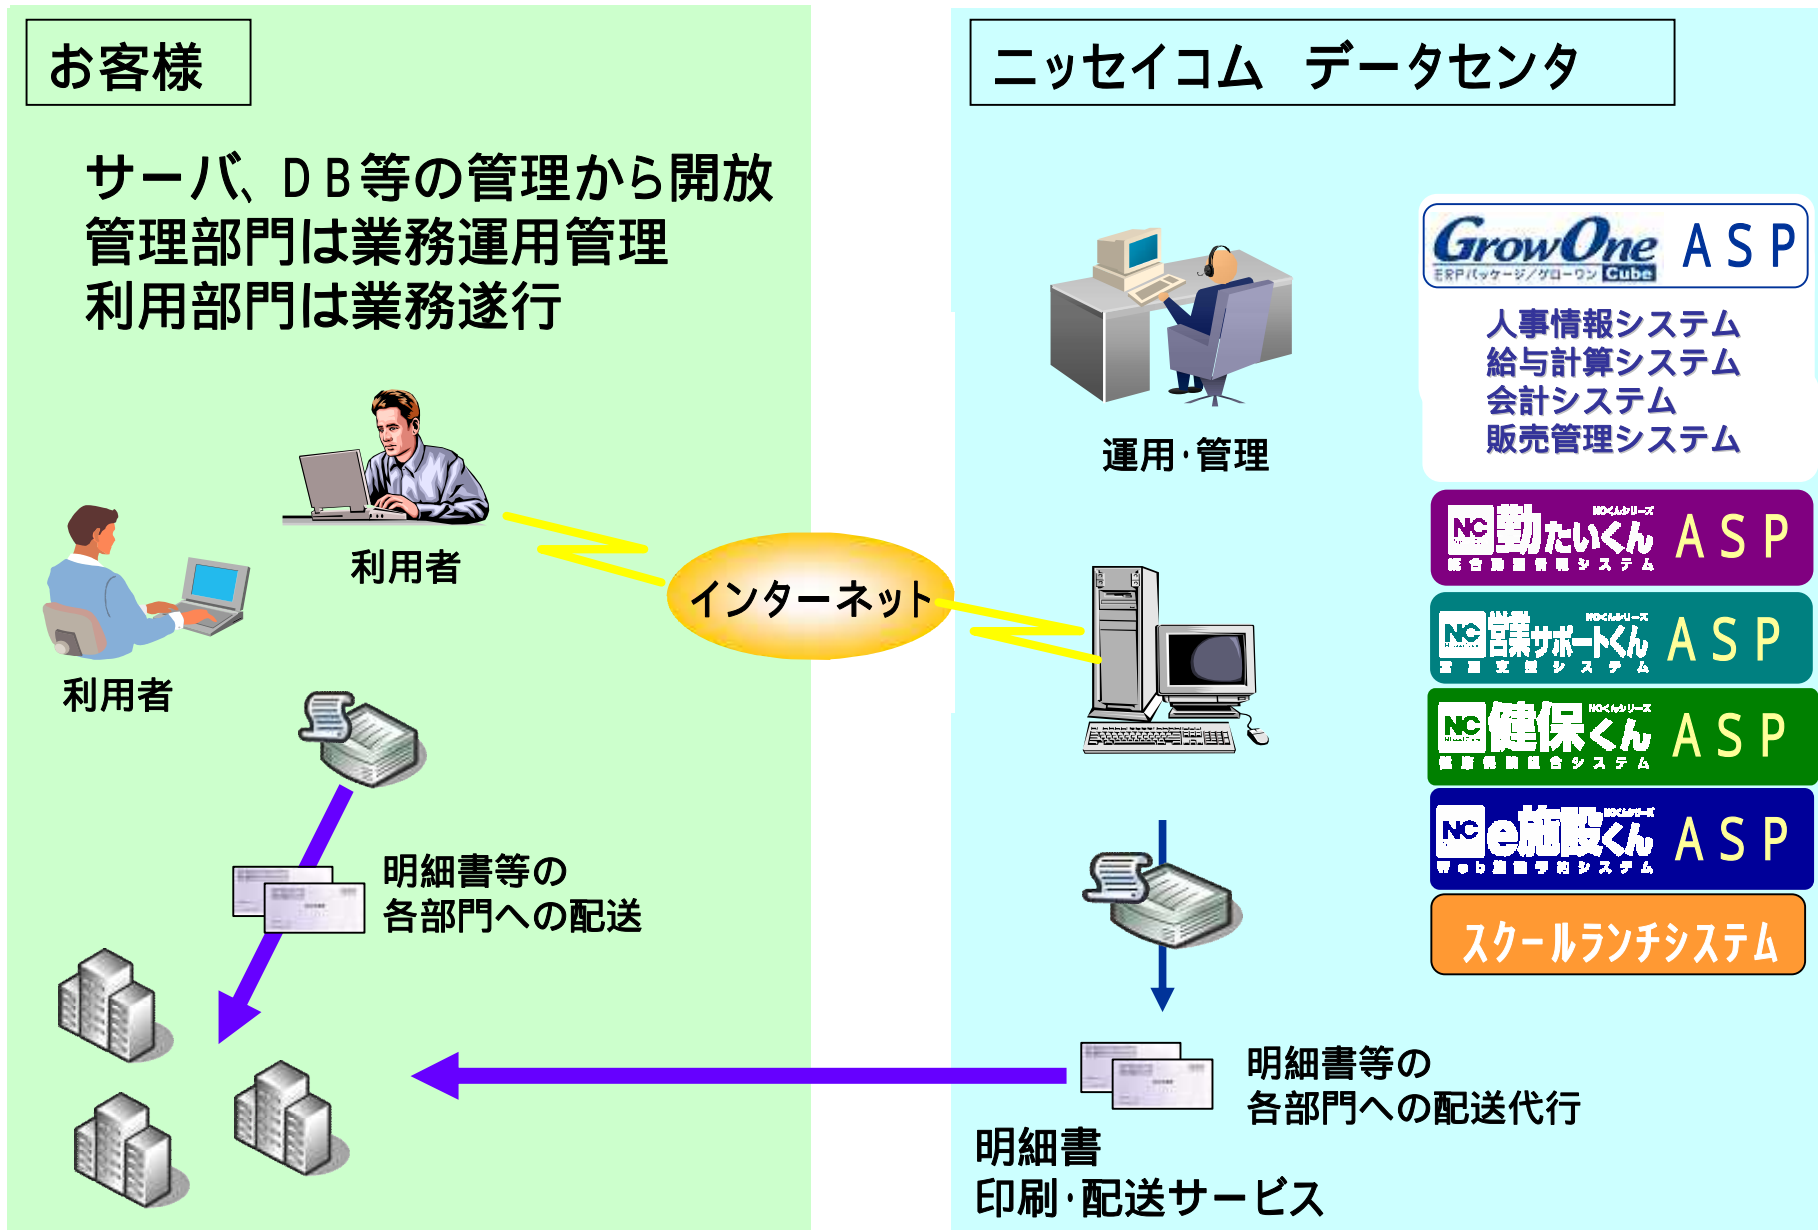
お客様

サーバ、ＤＢ等の管理から開放
管理部門は業務運用管理
利用部門は業務遂行

利用者

利用者

インターネット

明細書等の
各部門への配送

ニッセイコム　データセンタ

運用・管理

GrowOne ＡＳＰ
ERPパッケージ/グローワン Cube

人事情報システム
給与計算システム
会計システム
販売管理システム

NC 勤たいくん ＡＳＰ
NCくんシリーズ
総合勤怠管理システム

NC 営業サポートくん ＡＳＰ
NCくんシリーズ
営業支援システム

NC 健保くん ＡＳＰ
NCくんシリーズ
健康保険組合システム

NC e施設くん ＡＳＰ
NCくんシリーズ
Web施設予約システム

スクールランチシステム

明細書等の
各部門への配送代行

明細書
印刷・配送サービス